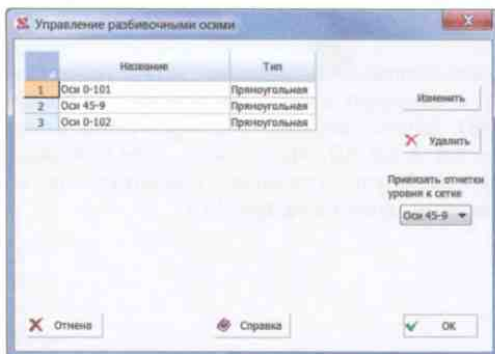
Управление разбивочными осями

| | Название | Тип |
|---|---|---|
| 1 | Оси 0-101 | Прямоугольная |
| 2 | Оси 45-9 | Прямоугольная |
| 3 | Оси 0-102 | Прямоугольная |

Изменить

Удалить

Привязать отметки уровня к сетке

Оси 45-9

Отмена

Справка

OK